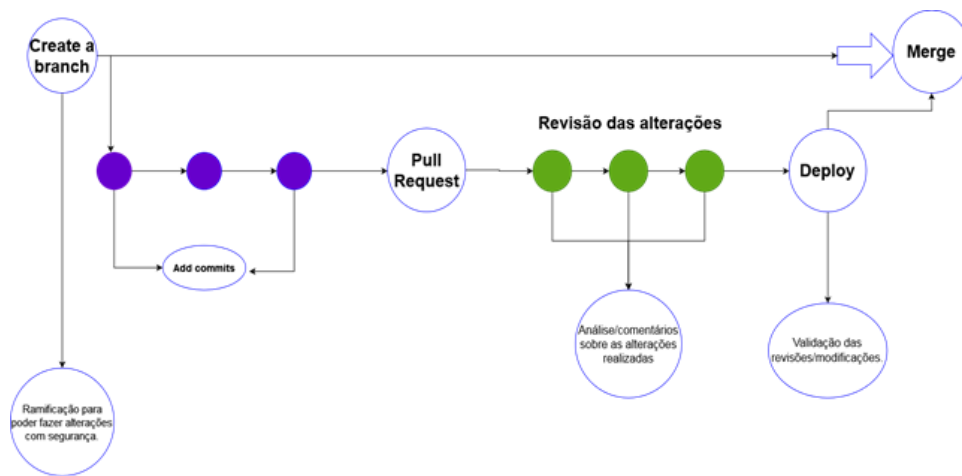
Create a branch

Merge

Revisão das alterações

Pull Request

Deploy

Add commits

Análise/comentários sobre as alterações realizadas

Validação das revisões/modificações.

Ramificação para poder fazer alterações com segurança.